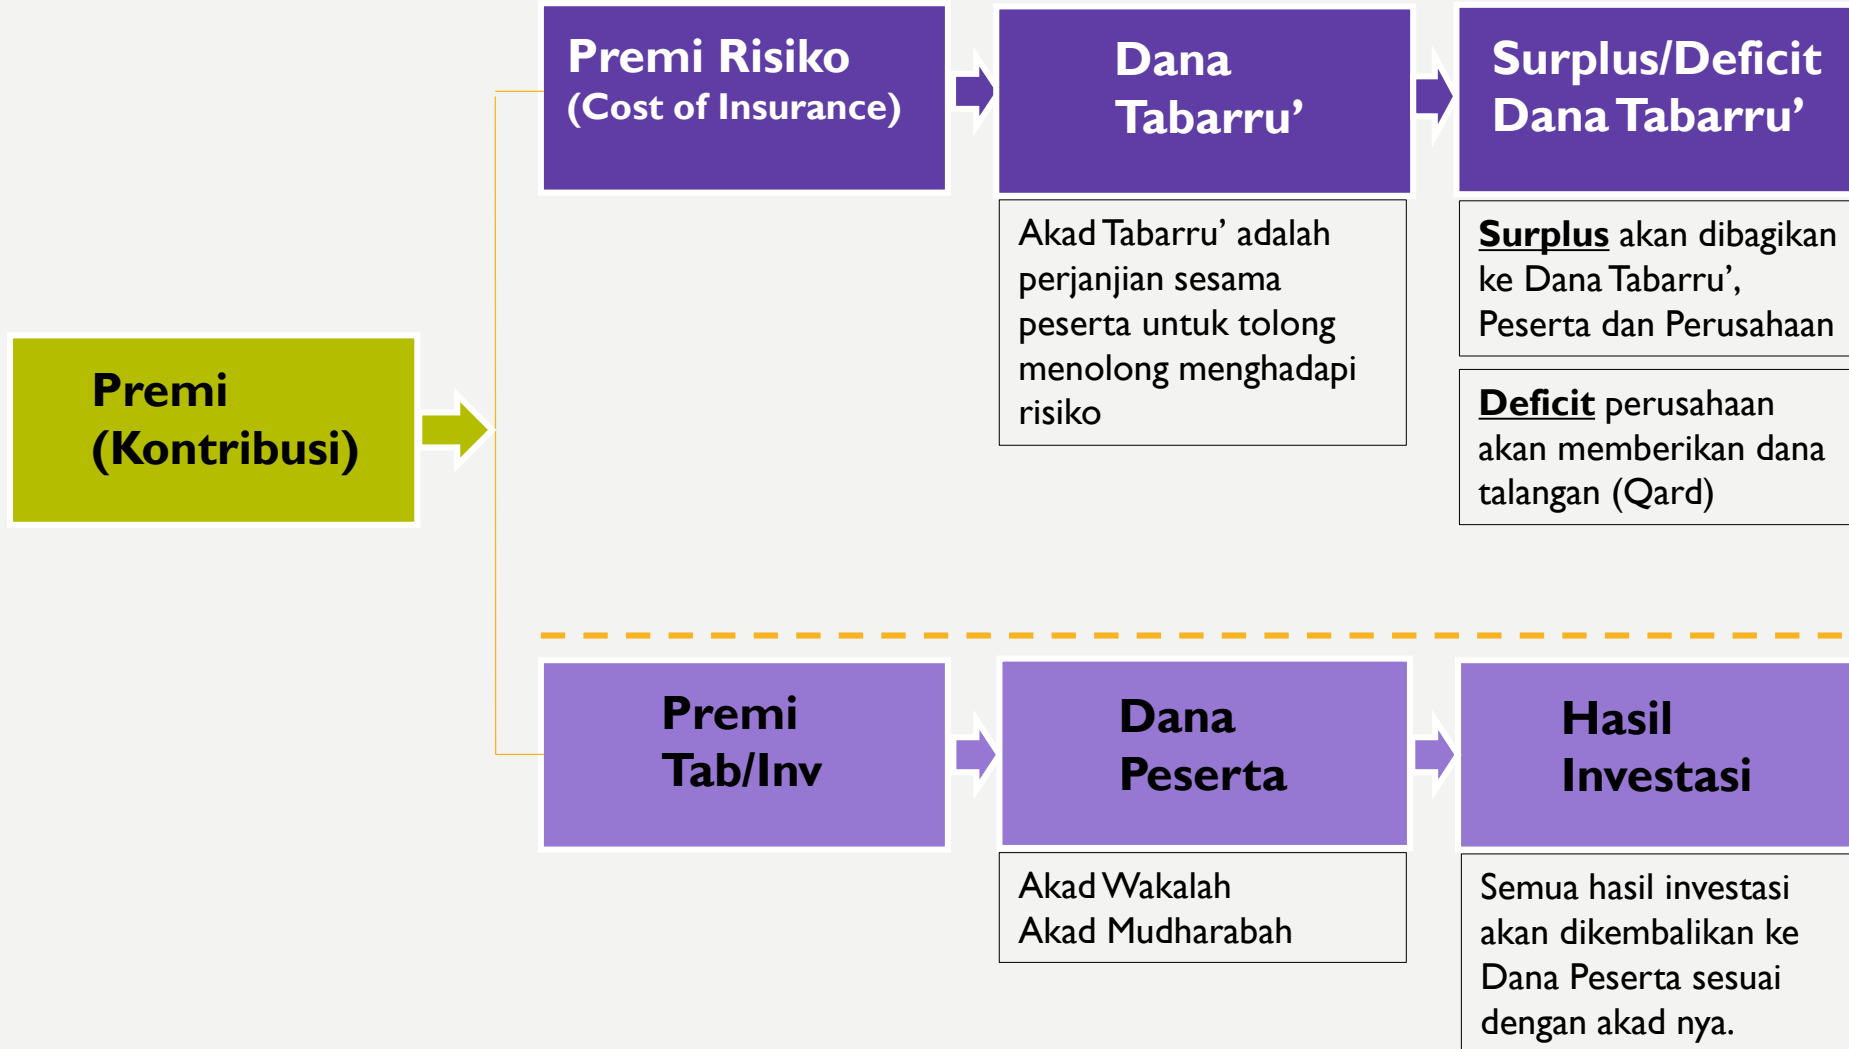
Premi (Kontribusi)

Premi Risiko
(Cost of Insurance)

Dana Tabarru'

Akad Tabarru' adalah perjanjian sesama peserta untuk tolong menolong menghadapi risiko

Surplus/Deficit Dana Tabarru'

Surplus akan dibagikan ke Dana Tabarru', Peserta dan Perusahaan

Deficit perusahaan akan memberikan dana talangan (Qard)

Premi Tab/Inv

Dana Peserta

Akad Wakalah
Akad Mudharabah

Hasil Investasi

Semua hasil investasi akan dikembalikan ke Dana Peserta sesuai dengan akad nya.